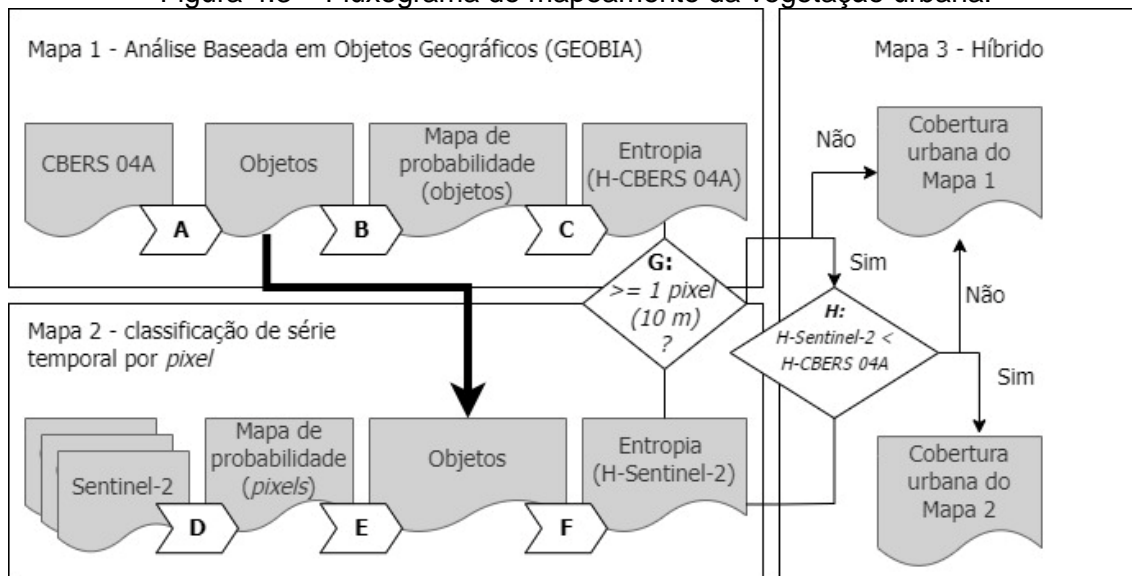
Figura 4.8 – Fluxograma do mapeamento da vegetação urbana.

Mapa 1 - Análise Baseada em Objetos Geográficos (GEOBIA)

CBERS 04A

Objetos

Mapa de probabilidade (objetos)

Entropia (H-CBERS 04A)

A

B

C

Mapa 3 - Híbrido

Não

Cobertura urbana do Mapa 1

Sim

G: >= 1 pixel (10 m) ?

Não

H: H-Sentinel-2 < H-CBERS 04A

Sim

Mapa 2 - classificação de série temporal por *pixel*

Sentinel-2

Mapa de probabilidade (*pixels*)

Objetos

Entropia (H-Sentinel-2)

Cobertura urbana do Mapa 2

D

E

F